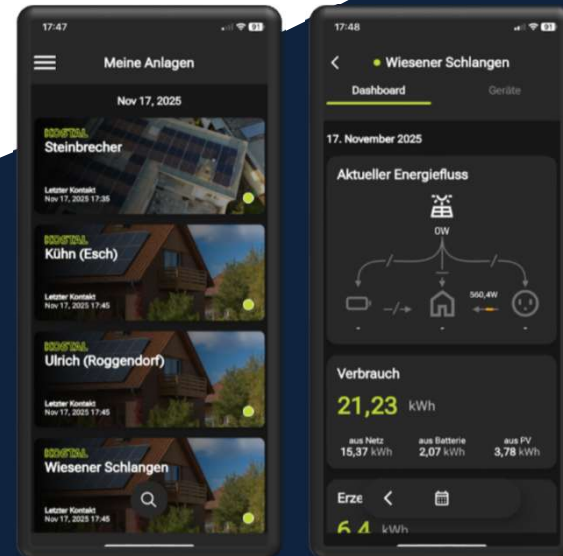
17:47

Meine Anlagen

Nov 17, 2025

KOSTAL
Steinbrecher
Letzter Kontakt
Nov 17, 2025 17:35

KOSTAL
Kühn (Esch)
Letzter Kontakt
Nov 17, 2025 17:45

KOSTAL
Ulrich (Roggendorf)
Letzter Kontakt
Nov 17, 2025 17:45

KOSTAL
Wiesener Schlangen
Letzter Kontakt
Nov 17, 2025 17:45

17:48

Wiesener Schlangen

Dashboard

Geräte

17. November 2025

Aktueller Energiefluss

0W

560,4W

-

-

-

Verbrauch

21,23 kWh

aus Netz
15,37 kWh

aus Batterie
2,07 kWh

aus PV
3,78 kWh

Erze

6,4 kWh